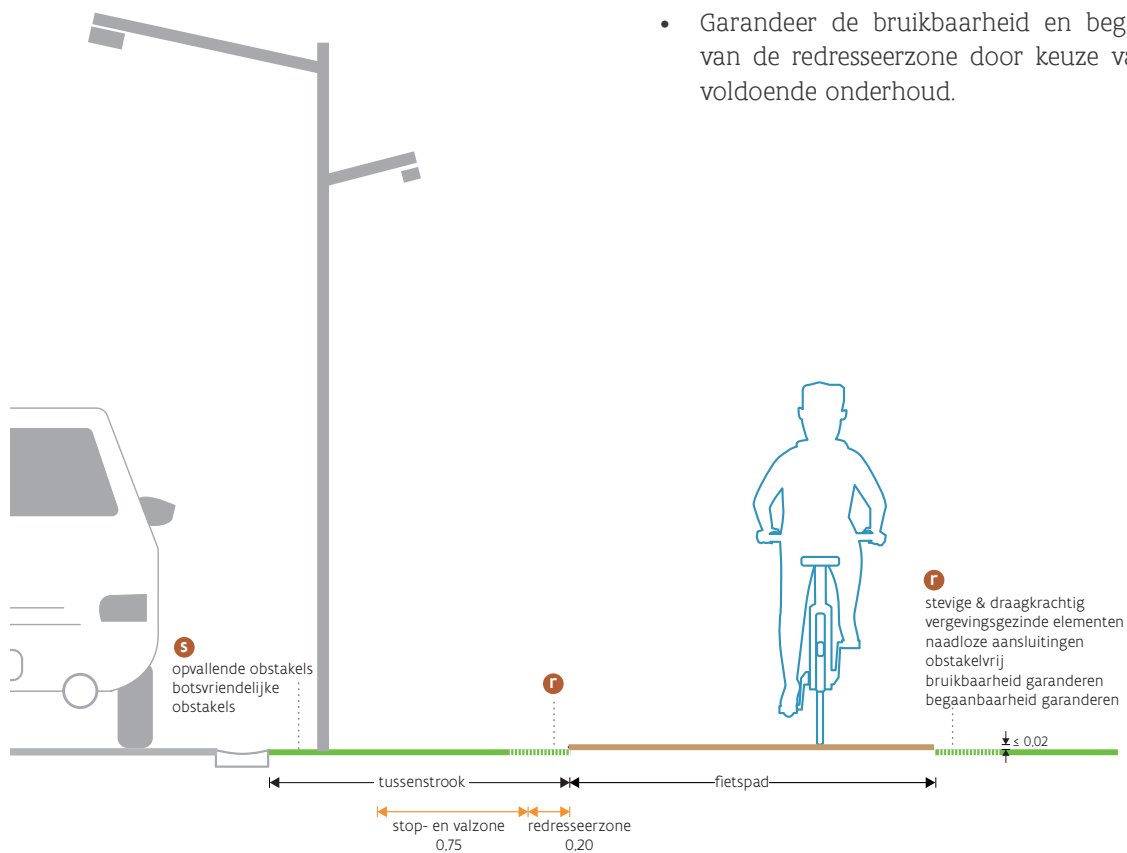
• Garandeer de bruikbaarheid en beg van de redresseerzone door keuze va voldoende onderhoud.

s
opvallende obstakels
botsvriendelijke obstakels

r

r
stevige & draagkrachtig
vergevingsgezinde elementen
naadloze aansluitingen
obstakelvrij
bruikbaarheid garanderen
begaanbaarheid garanderen

≤ 0,02

tussenstrook
fietspad

stop- en valzone
0,75
redresseerzone
0,20